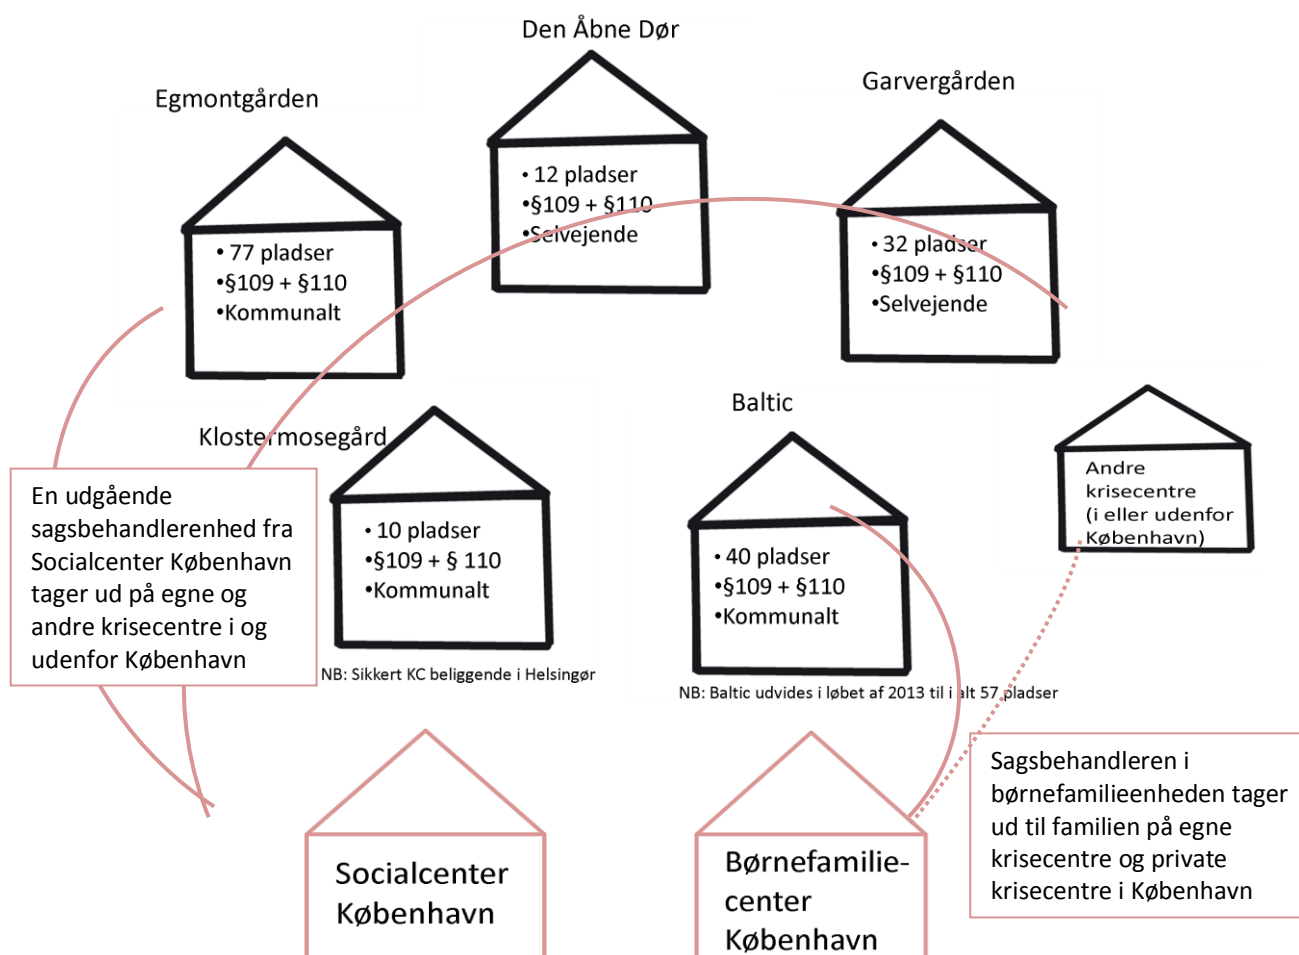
Den Åbne Dør

Egmontgården

Garvergården

• 12 pladser
•§109 + §110
•Selvejende

• 77 pladser
•§109 + §110
•Kommunalt

• 32 pladser
•§109 + §110
•Selvejende

Baltic

Klostermosegård

Andre krisecentre (i eller udenfor København)

En udgående sagsbehandlerenhed fra Socialcenter København tager ud på egne og andre krisecentre i og udenfor København

• 10 pladser
•§109 + § 110
•Kommunalt

• 40 pladser
•§109 + §110
•Kommunalt

NB: Sikkert KC beliggende i Helsingør

NB: Baltic udvides i løbet af 2013 til i alt 57 pladser

Sagsbehandleren i børnefamilieenheden tager ud til familien på egne krisecentre og private krisecentre i København

Socialcenter København

Børnefamilie-center København